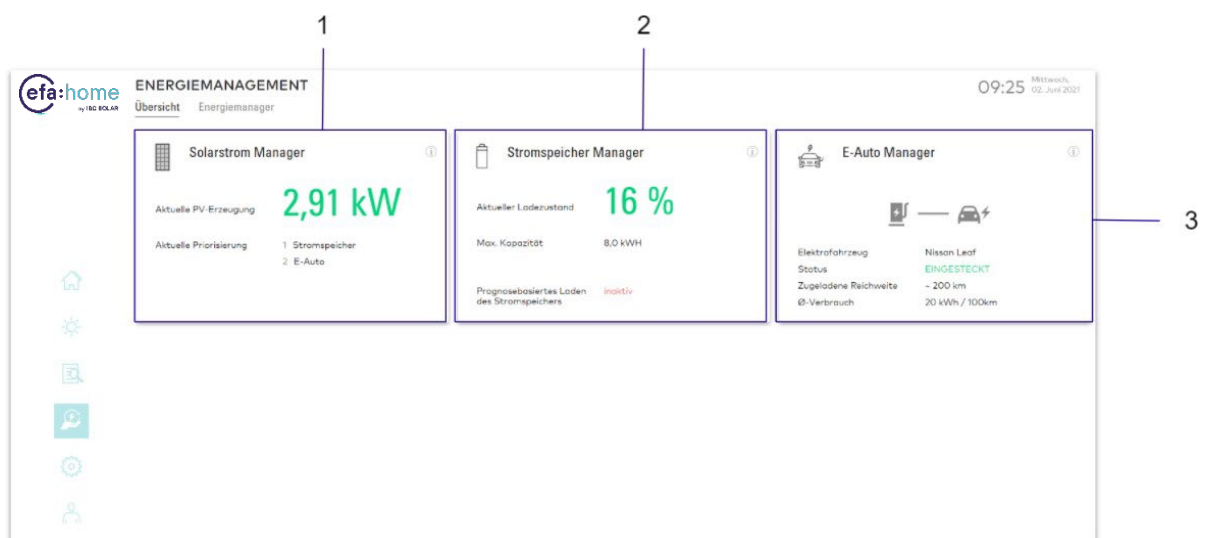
1

2

3

efa:home
by ISC SOLAR

ENERGIEMANAGEMENT
Übersicht Energiemanager

09:25 Mittwoch, 02. Juni 2021

Solarstrom Manager

Aktuelle PV-Erzeugung 2,91 kW

Aktuelle Priorisierung 1 Stromspeicher
2 E-Auto

Stromspeicher Manager

Aktueller Ladezustand 16 %

Max. Kapazität 8,0 kWH

Prognosebasiertes Laden des Stromspeichers Inaktiv

E-Auto Manager

Elektrofahrzeug Nissan Leaf
Status EINGESTECKT
Zugeladene Reichweite ~ 200 km
Ø-Verbrauch 20 kWh / 100km